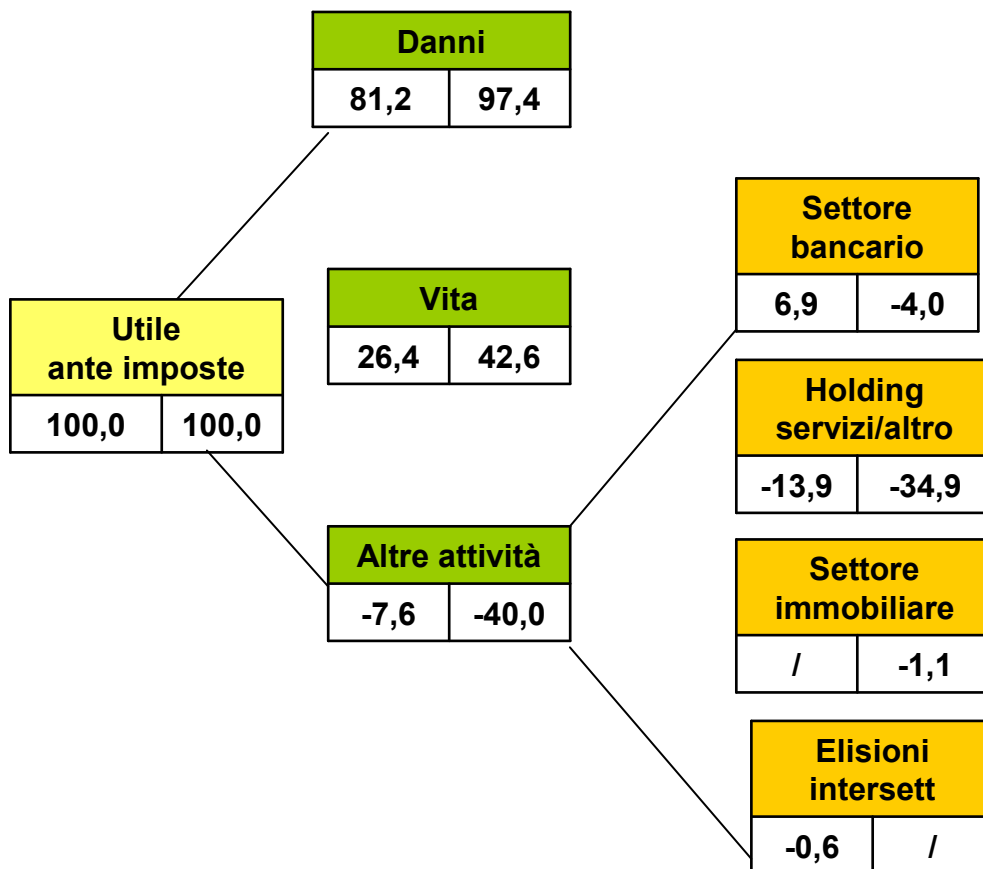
Danni

| 81,2 | 97,4 |
|---|---|

Utile ante imposte

| 100,0 | 100,0 |
|---|---|

Vita

| 26,4 | 42,6 |
|---|---|

Altre attività

| -7,6 | -40,0 |
|---|---|

Settore bancario

| 6,9 | -4,0 |
|---|---|

Holding servizi/altro

| -13,9 | -34,9 |
|---|---|

Settore immobiliare

| / | -1,1 |
|---|---|

Elisioni intersett

| -0,6 | / |
|---|---|